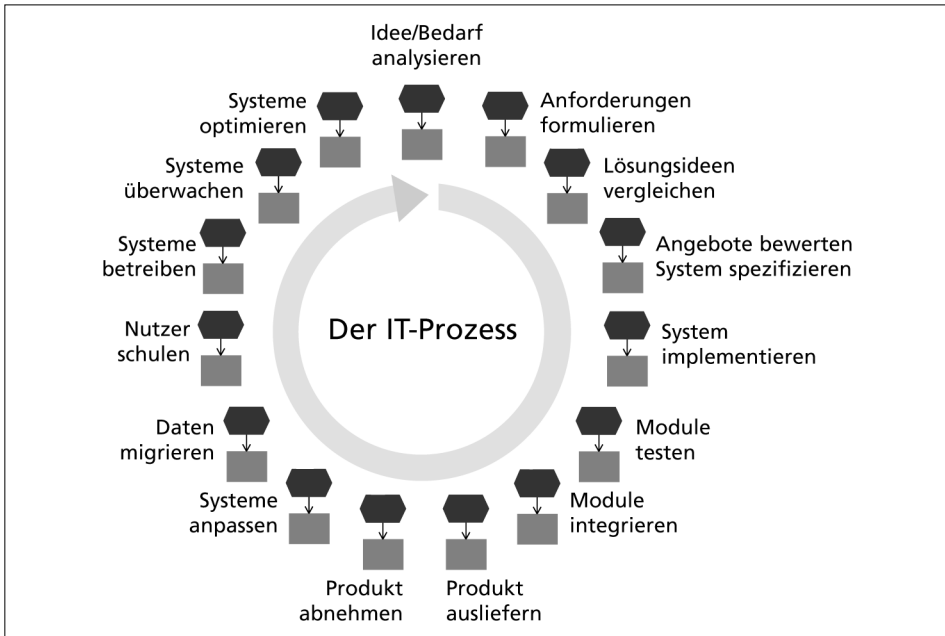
Idee/Bedarf analysieren

Anforderungen formulieren

Lösungsideen vergleichen

Angebote bewerten System spezifizieren

System implementieren

Module testen

Module integrieren

Produkt ausliefern

Produkt abnehmen

Systeme anpassen

Daten migrieren

Nutzer schulen

Systeme betreiben

Systeme überwachen

Systeme optimieren

Der IT-Prozess